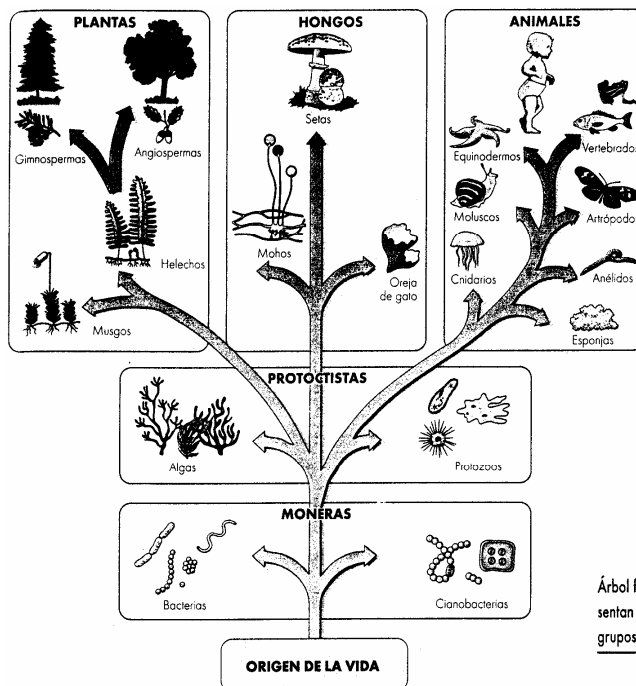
PLANTAS

Gimnospermas

Angiospermas

Helechos

Musgos

HONGOS

Setas

Mohos

Oreja de gato

ANIMALES

Equinodermos

Vertebrados

Moluscos

Artrópodos

Cnidarios

Anélidos

Esponjas

PROTOCTISTAS

Algas

Protozoos

MONERAS

Bacterias

Cianobacterias

ORIGEN DE LA VIDA

Árbol f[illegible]
sentan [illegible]
grupos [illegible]